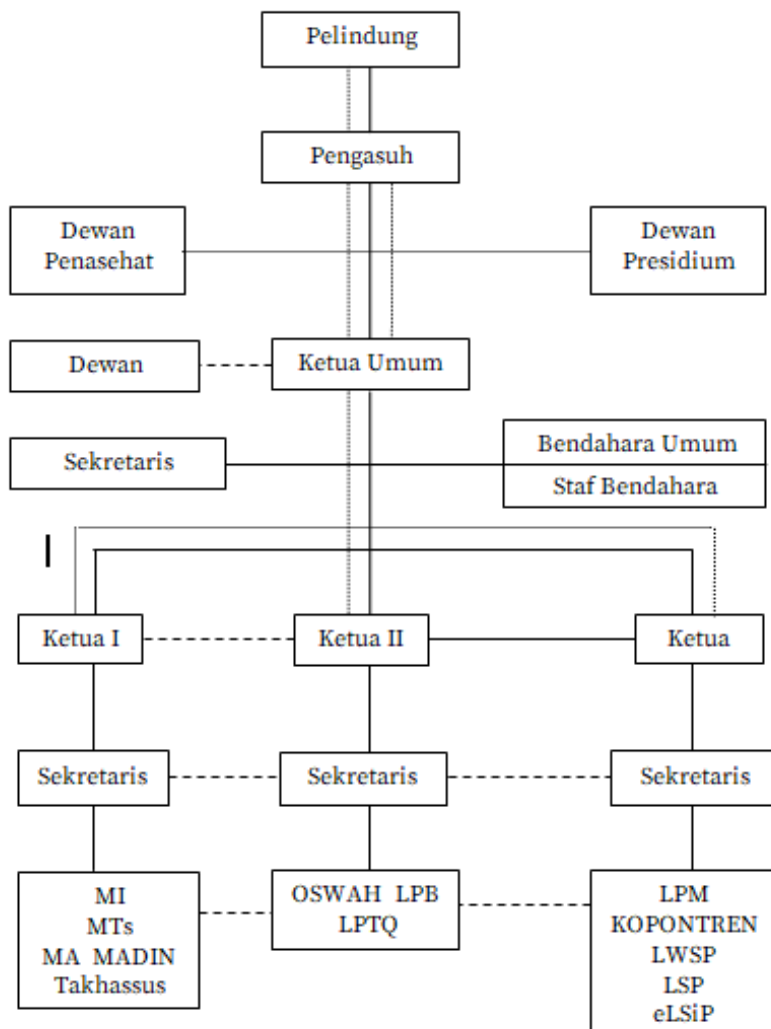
Pelindung

Pengasuh

Dewan Penasehat

Dewan Presidium

Dewan

Ketua Umum

Sekretaris

Bendahara Umum

Staf Bendahara

I

Ketua I

Ketua II

Ketua

Sekretaris

Sekretaris

Sekretaris

MI
MTs
MA MADIN
Takhassus

OSWAH LPB
LPTQ

LPM
KOPONTREN
LWSP
LSP
eLSiP